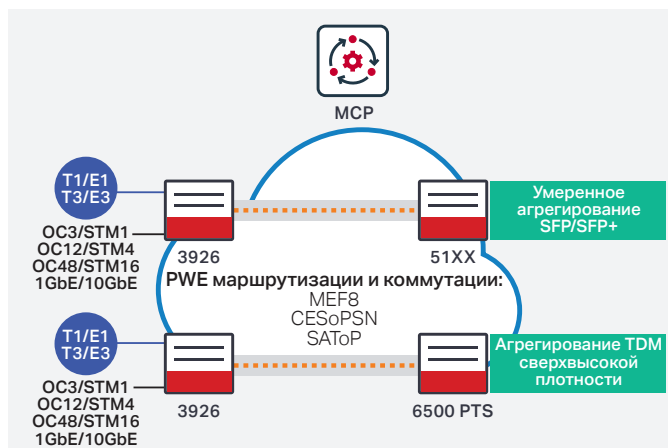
MCP

T1/E1
T3/E3

OC3/STM1
OC12/STM4
OC48/STM16
1GbE/10GbE

3926

51XX

Умеренное агрегирование SFP/SFP+

PWE маршрутизации и коммутации:
MEF8
CESoPSN
SAToP

T1/E1
T3/E3

OC3/STM1
OC12/STM4
OC48/STM16
1GbE/10GbE

3926

6500 PTS

Агрегирование TDM сверхвысокой плотности